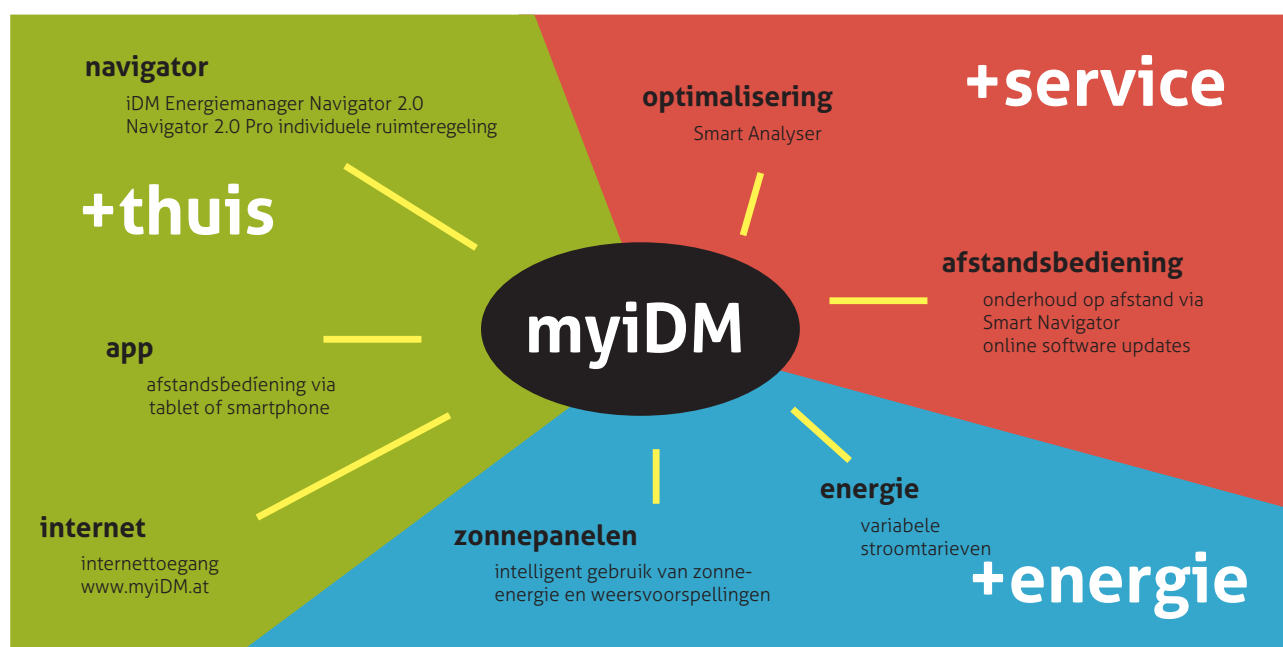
navigator
iDM Energiemanager Navigator 2.0
Navigator 2.0 Pro individuele ruimteregeling

+thuis

optimalisering
Smart Analyser

+service

afstandsbediening
onderhoud op afstand via Smart Navigator
online software updates

myiDM

app
afstandsbediening via tablet of smartphone

internet
internettoegang
www.myiDM.at

zonnepanelen
intelligent gebruik van zonne-energie en weersvoorspellingen

energie
variabele stroomtarieven

+energie